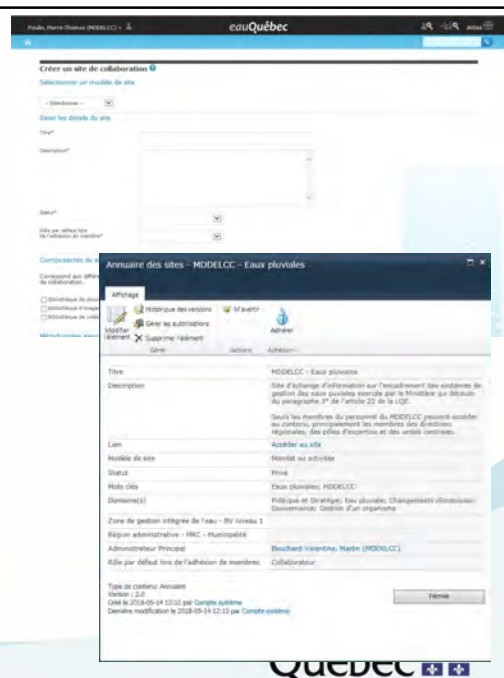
Poulin, Pierre-Thomas (MDDELCC) ▾ eauQuébec Action

Créer un site de collaboration
Sélectionner un modèle de site

-- Sélectionner --

Gérer les détails du site

Titre*

Description*

Statut*

Rôle par défaut lors de l'adhésion du membre*

Composantes du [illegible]

Correspond aux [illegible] de collaboration.

Bibliothèque de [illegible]
Bibliothèque d'images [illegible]
Bibliothèque de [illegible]

Métadonnées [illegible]

Annuaire des sites - MDDELCC - Eaux pluviales

Affichage

Modifier l'élément
Historique des versions
Gérer les autorisations
Supprimer l'élément
M'avertir
Adhérer
Gérer Actions Adhésion

| | |
|---|---|
| Titre | MDDELCC - Eaux pluviales |
| Description | Site d'échange d'information sur l'encadrement des systèmes de gestion des eaux pluviales exercé par le Ministère qui découle du paragraphe 3° de l'article 32 de la LQE.<br><br>Seuls les membres du personnel du MDDELCC peuvent accéder au contenu, principalement les membres des directions régionales, des pôles d'expertise et des unités centrales. |
| Lien | Accéder au site |
| Modèle de site | Mandat ou activités |
| Statut | Privé |
| Mots clés | Eaux pluviales; MDDELCC |
| Domaine(s) | Politique et Stratégie; Eau pluviale; Changements climatiques; Gouvernance; Gestion d'un organisme |
| Zone de gestion intégrée de l'eau - BV niveau 1 | |
| Région administrative - MRC - Municipalité | |
| Administrateur Principal | Bouchard-Valentine, Martin (MDDELCC) |
| Rôle par défaut lors de l'adhésion de membres | Collaborateur |

Type de contenu: Annuaire
Version : 2.0
Créé le 2018-05-14 12:10 par Compte système
Dernière modification le 2018-05-14 12:10 par Compte système

Fermer

Québec